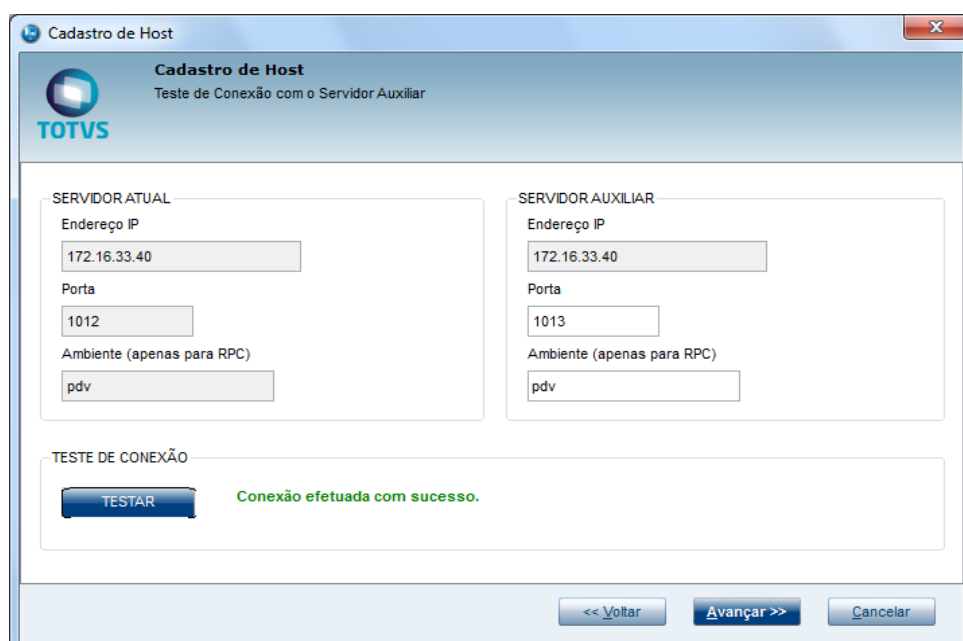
Cadastro de Host

TOTVS

Cadastro de Host
Teste de Conexão com o Servidor Auxiliar

SERVIDOR ATUAL
Endereço IP
172.16.33.40
Porta
1012
Ambiente (apenas para RPC)
pdv

SERVIDOR AUXILIAR
Endereço IP
172.16.33.40
Porta
1013
Ambiente (apenas para RPC)
pdv

TESTE DE CONEXÃO
TESTAR
Conexão efetuada com sucesso.

<< Voltar
Avançar >>
Cancelar